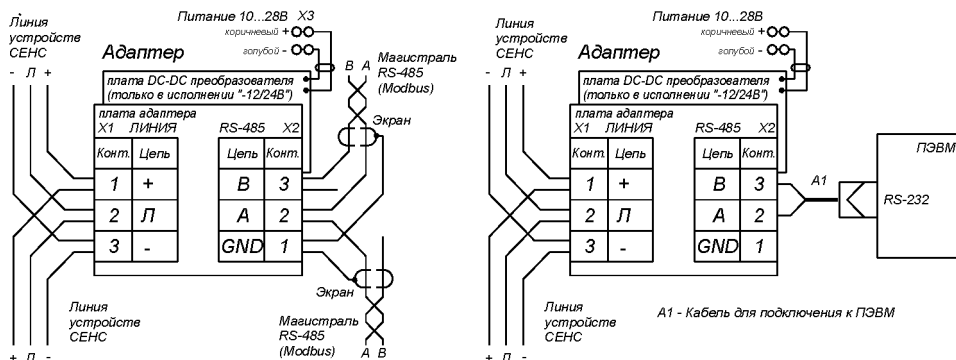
Линия устройств СЕНС
- Л +

Питание 10...28В X3
коричневый +
голубой -

Адаптер

плата DC-DC преобразователя (только в исполнении "-12/24В")

плата адаптера
X1 ЛИНИЯ

| Конт. | Цепь |
|---|---|
| 1 | + |
| 2 | Л |
| 3 | - |

RS-485 X2

| Цепь | Конт. |
|---|---|
| B | 3 |
| A | 2 |
| GND | 1 |

В А
Магистраль RS-485 (Modbus)
Экран
Экран
Магистраль RS-485 (Modbus)
А В

Линия устройств СЕНС
+ Л -

Линия устройств СЕНС
- Л +

Питание 10...28В
коричневый +
голубой -

Адаптер

плата DC-DC преобразователя (только в исполнении "-12/24В")

плата адаптера
X1 ЛИНИЯ

| Конт. | Цепь |
|---|---|
| 1 | + |
| 2 | Л |
| 3 | - |

RS-485 X2

| Цепь | Конт. |
|---|---|
| B | 3 |
| A | 2 |
| GND | 1 |

A1
ПЭВМ
RS-232

Линия устройств СЕНС
+ Л -

А1 - Кабель для подключения к ПЭВМ